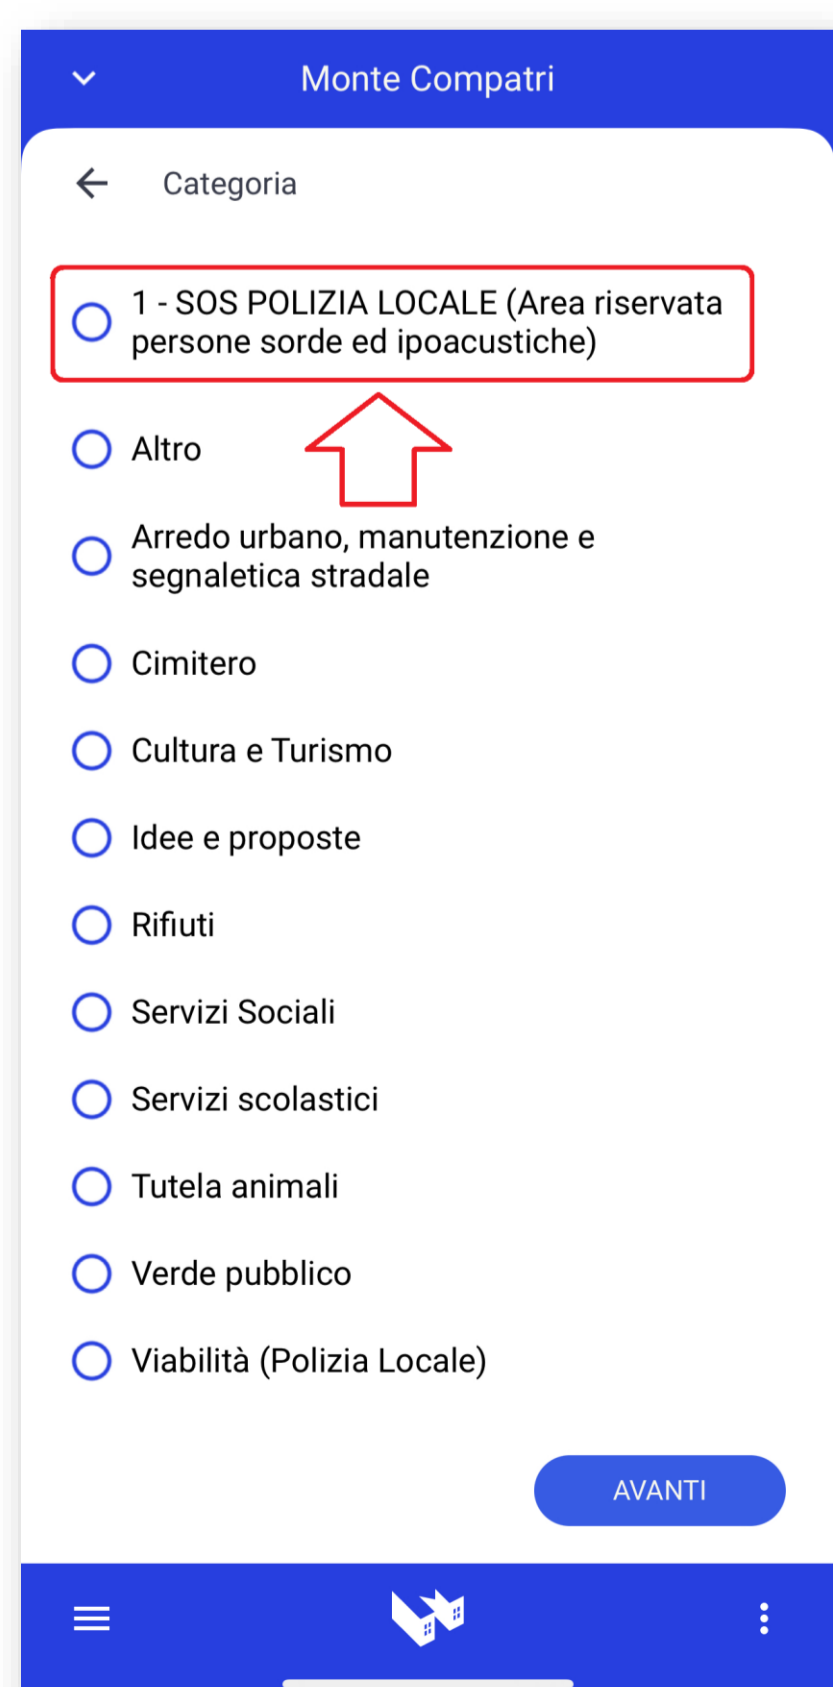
Monte Compatri

Categoria

1 - SOS POLIZIA LOCALE (Area riservata persone sorde ed ipoacustiche)

Altro

Arredo urbano, manutenzione e segnaletica stradale

Cimitero

Cultura e Turismo

Idee e proposte

Rifiuti

Servizi Sociali

Servizi scolastici

Tutela animali

Verde pubblico

Viabilità (Polizia Locale)

AVANTI